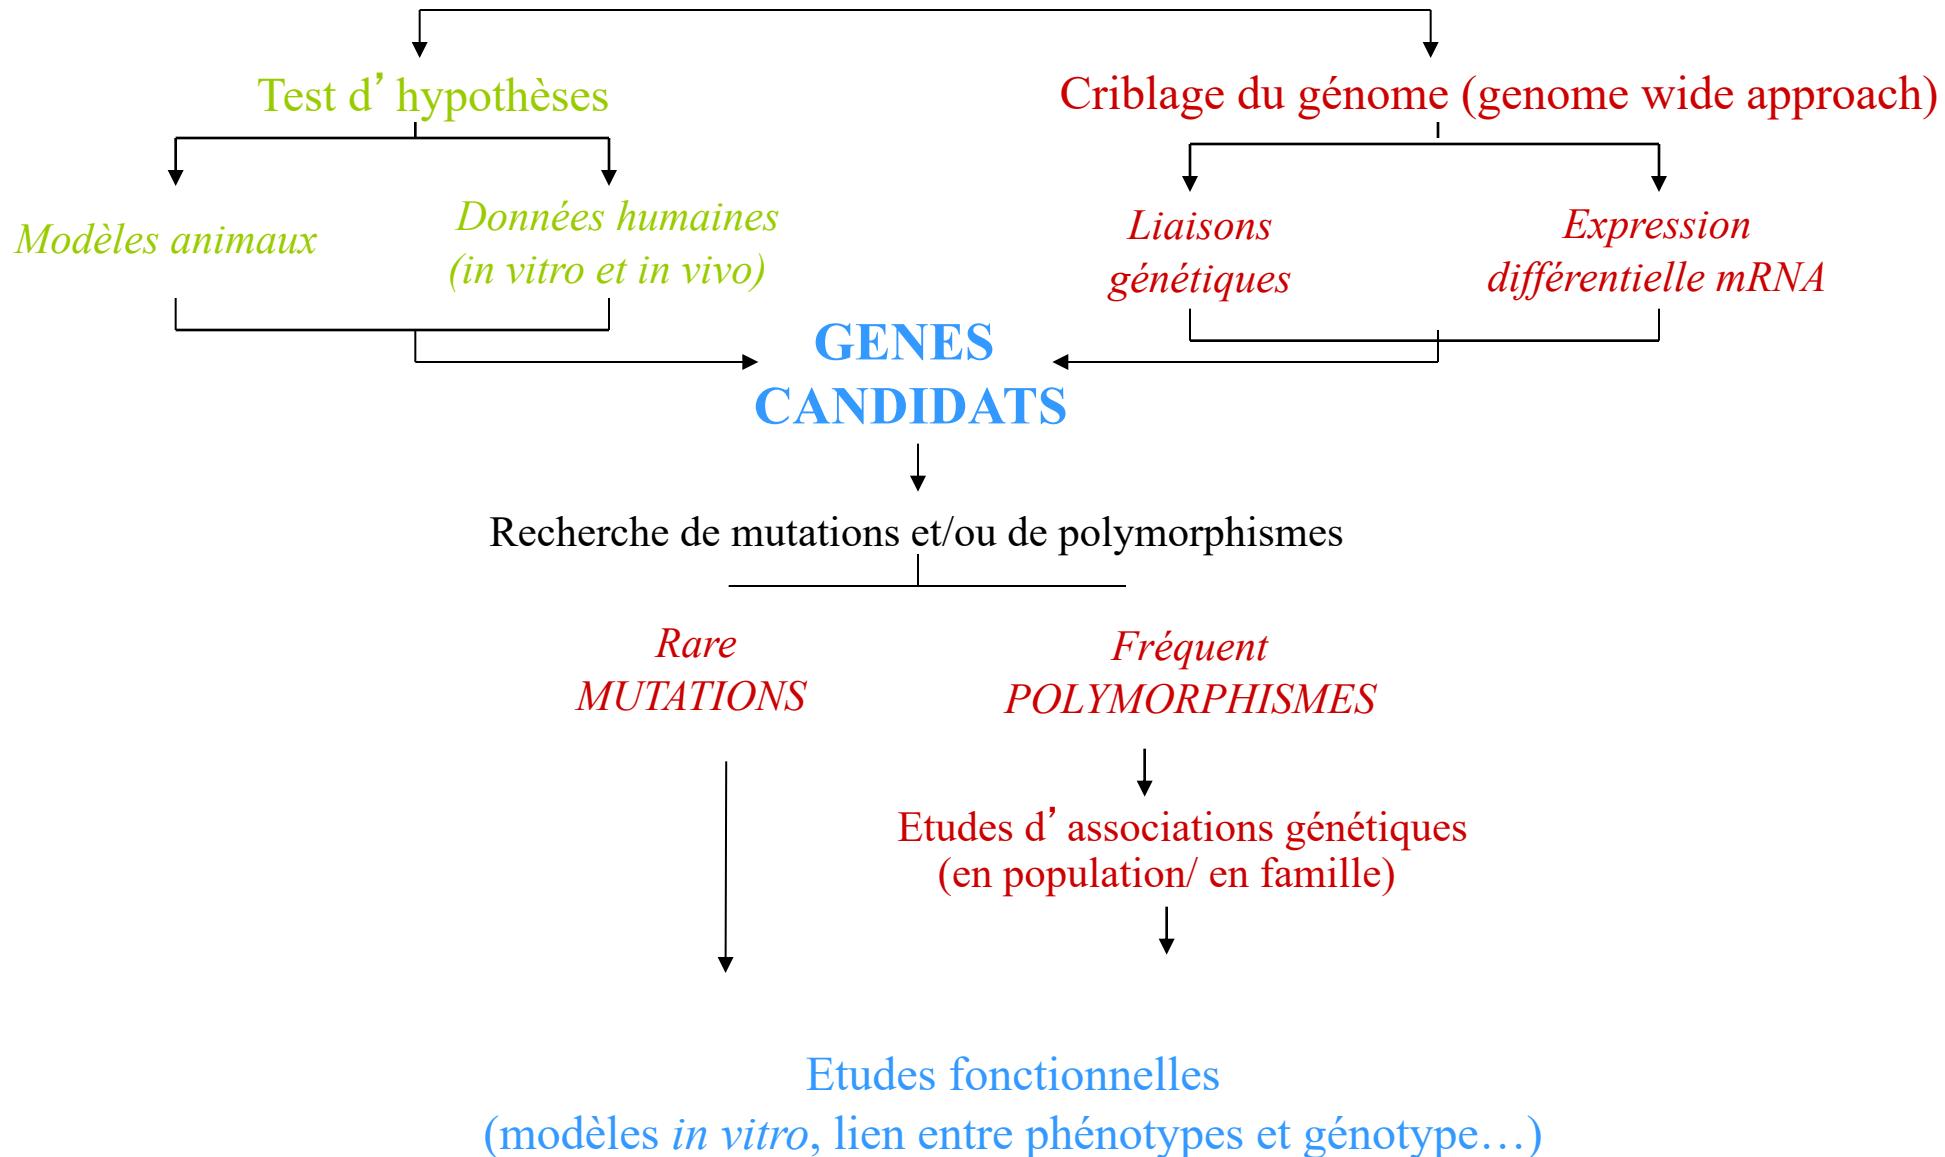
Test d’ hypothèses

Criblage du génome (genome wide approach)

Modèles animaux

Données humaines (in vitro et in vivo)

Liaisons génétiques

Expression différentielle mRNA

GENES CANDIDATS

Recherche de mutations et/ou de polymorphismes

Rare MUTATIONS

Fréquent POLYMORPHISMES

Etudes d’ associations génétiques (en population/ en famille)

Etudes fonctionnelles
(modèles in vitro, lien entre phénotypes et génotype…)